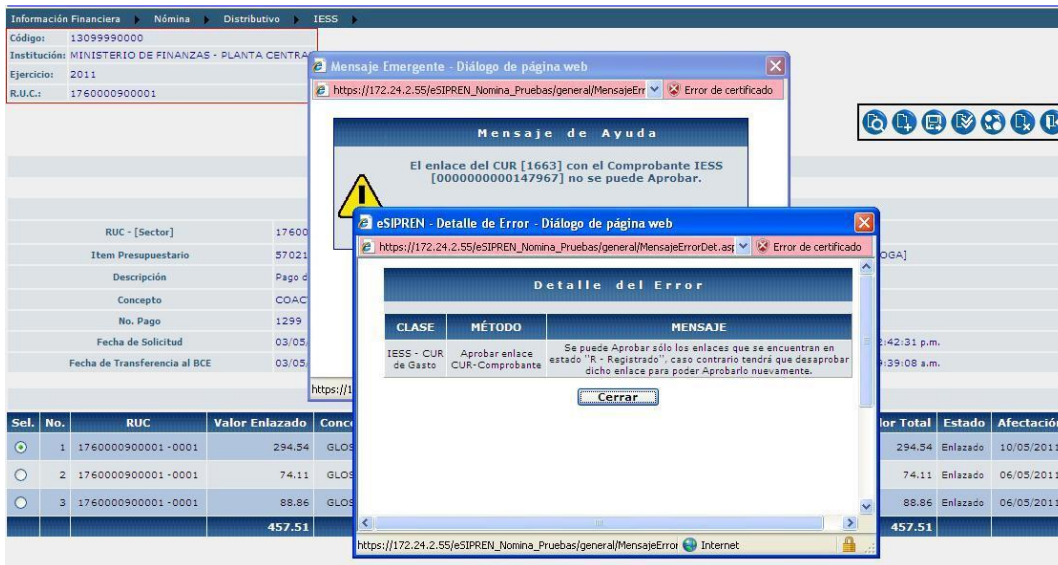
Información Financiera ▸ Nómina ▸ Distributivo ▸ IESS ▸

Código: 13099990000
Institución: MINISTERIO DE FINANZAS - PLANTA CENTRA
Ejercicio: 2011
R.U.C.: 1760000900001

Mensaje Emergente - Diálogo de página web
https://172.24.2.55/eSIPREN_Nomina_Pruebas/general/MensajeErr Error de certificado

Mensaje de Ayuda

El enlace del CUR [1663] con el Comprobante IESS [0000000000147967] no se puede Aprobar.

RUC - [Sector] 17600
Item Presupuestario 57021
Descripción Pago d
Concepto COAC
No. Pago 1299
Fecha de Solicitud 03/05 2:42:31 p.m.
Fecha de Transferencia al BCE 03/05 9:39:08 a.m.

OGA]

https://1

eSIPREN - Detalle de Error - Diálogo de página web
https://172.24.2.55/eSIPREN_Nomina_Pruebas/general/MensajeErrorDet.as Error de certificado

Detalle del Error

| CLASE | MÉTODO | MENSAJE |
|---|---|---|
| IESS - CUR de Gasto | Aprobar enlace CUR-Comprobante | Se puede Aprobar sólo los enlaces que se encuentran en estado "R - Registrado", caso contrario tendrá que desaprobar dicho enlace para poder Aprobarlo nuevamente. |

Cerrar

https://172.24.2.55/eSIPREN_Nomina_Pruebas/general/MensajeError Internet

| Sel. | No. | RUC | Valor Enlazado | Conc | lor Total | Estado | Afectación |
|---|---|---|---|---|---|---|---|
| ⊙ | 1 | 1760000900001-0001 | 294.54 | GLOS | 294.54 | Enlazado | 10/05/2011 |
| ○ | 2 | 1760000900001-0001 | 74.11 | GLOS | 74.11 | Enlazado | 06/05/2011 |
| ○ | 3 | 1760000900001-0001 | 88.86 | GLOS | 88.86 | Enlazado | 06/05/2011 |
| | | | 457.51 | | 457.51 | | |